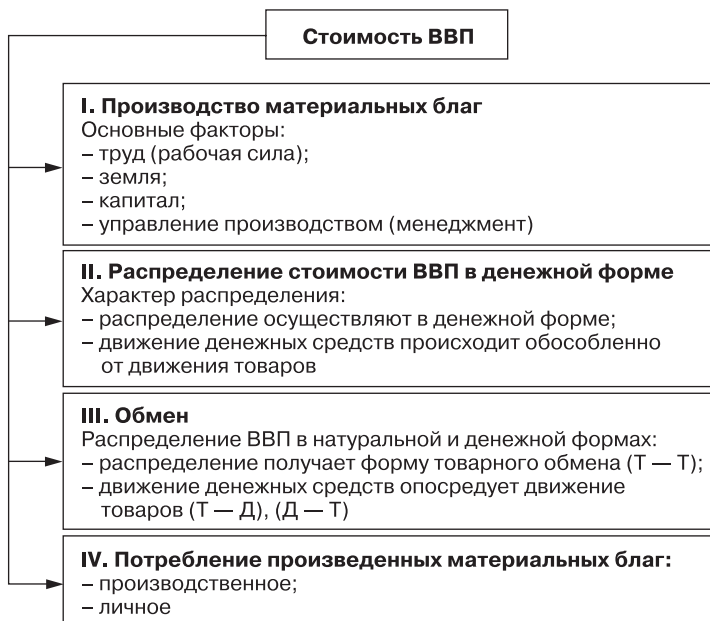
Стоимость ВВП

I. Производство материальных благ
Основные факторы:
– труд (рабочая сила);
– земля;
– капитал;
– управление производством (менеджмент)

II. Распределение стоимости ВВП в денежной форме
Характер распределения:
– распределение осуществляют в денежной форме;
– движение денежных средств происходит обособленно от движения товаров

III. Обмен
Распределение ВВП в натуральной и денежной формах:
– распределение получает форму товарного обмена (Т — Т);
– движение денежных средств опосредует движение товаров (Т — Д), (Д — Т)

IV. Потребление произведенных материальных благ:
– производственное;
– личное